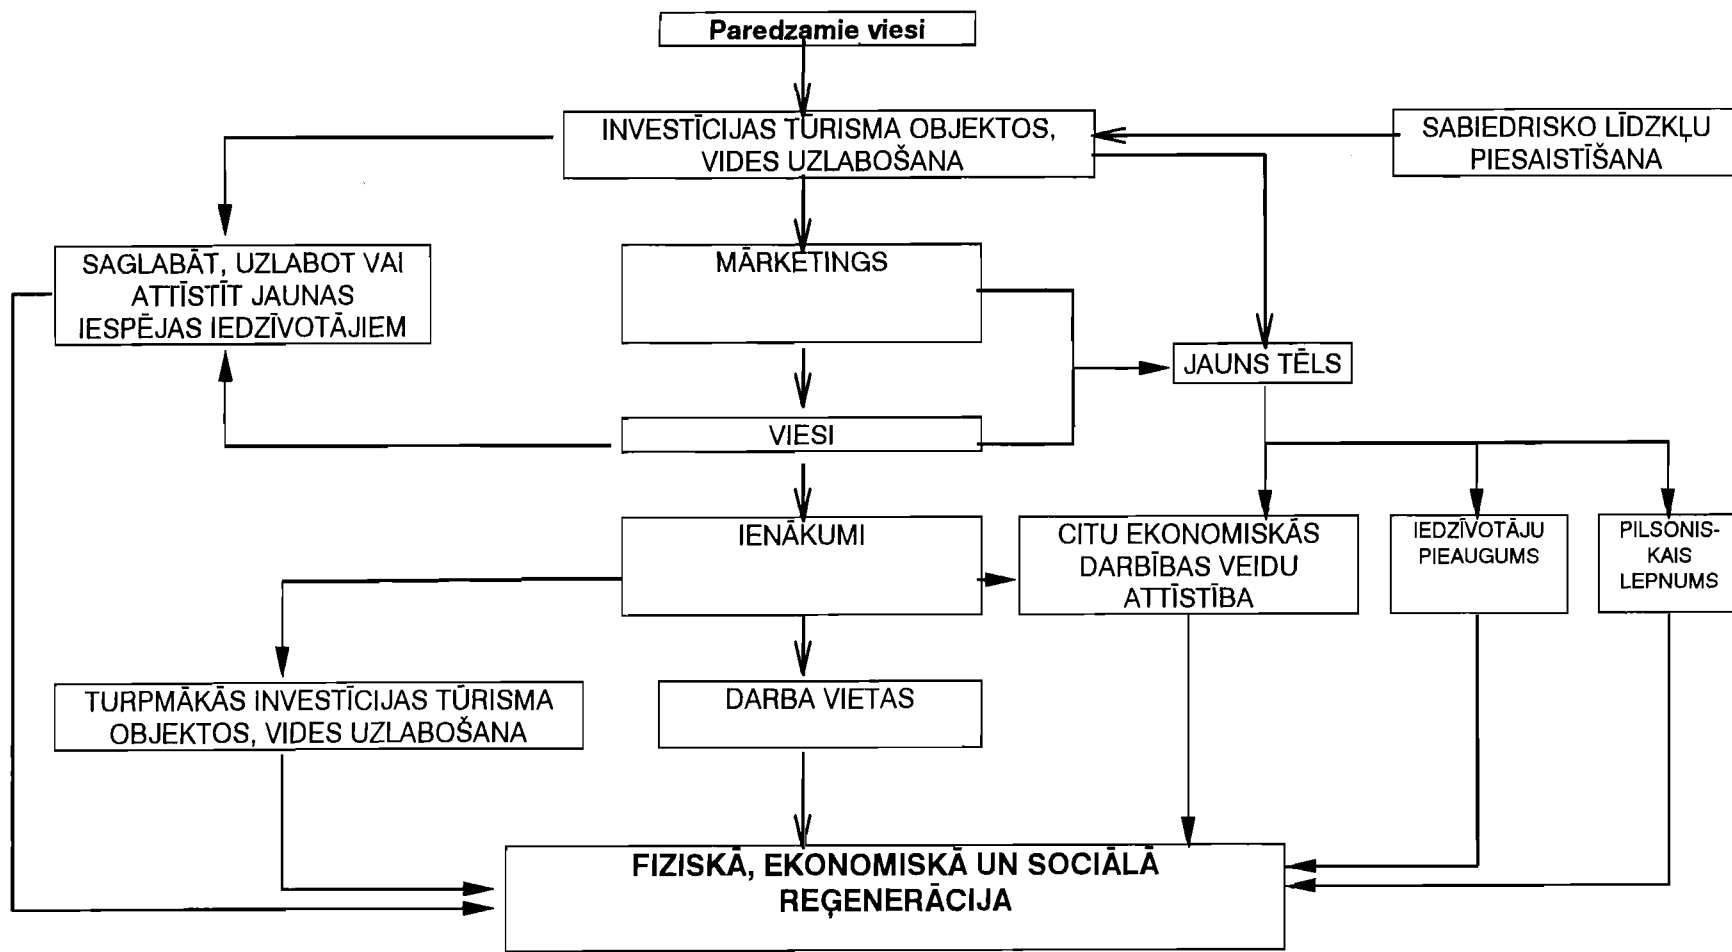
Paredzamie viesi

INVESTĪCIJAS TŪRISMA OBJEKTOS, VIDES UZLABOŠANA

SABIEDRISKO LĪDZKĻU PIESAISTĪŠANA

SAGLABĀT, UZLABOT VAI ATTĪSTĪT JAUNAS IESPĒJAS IEDZĪVOTĀJIEM

MĀRKETINGS

JAUNS TĒLS

VIESI

IENĀKUMI

CITU EKONOMISKĀS DARBĪBAS VEIDU ATTĪSTĪBA

IEDZĪVOTĀJU PIEAUGUMS

PILSONISKAIS LEPNUMS

TURPMĀKĀS INVESTĪCIJAS TŪRISMA OBJEKTOS, VIDES UZLABOŠANA

DARBA VIETAS

FIZISKĀ, EKONOMISKĀ UN SOCIĀLĀ REĢENERĀCIJA